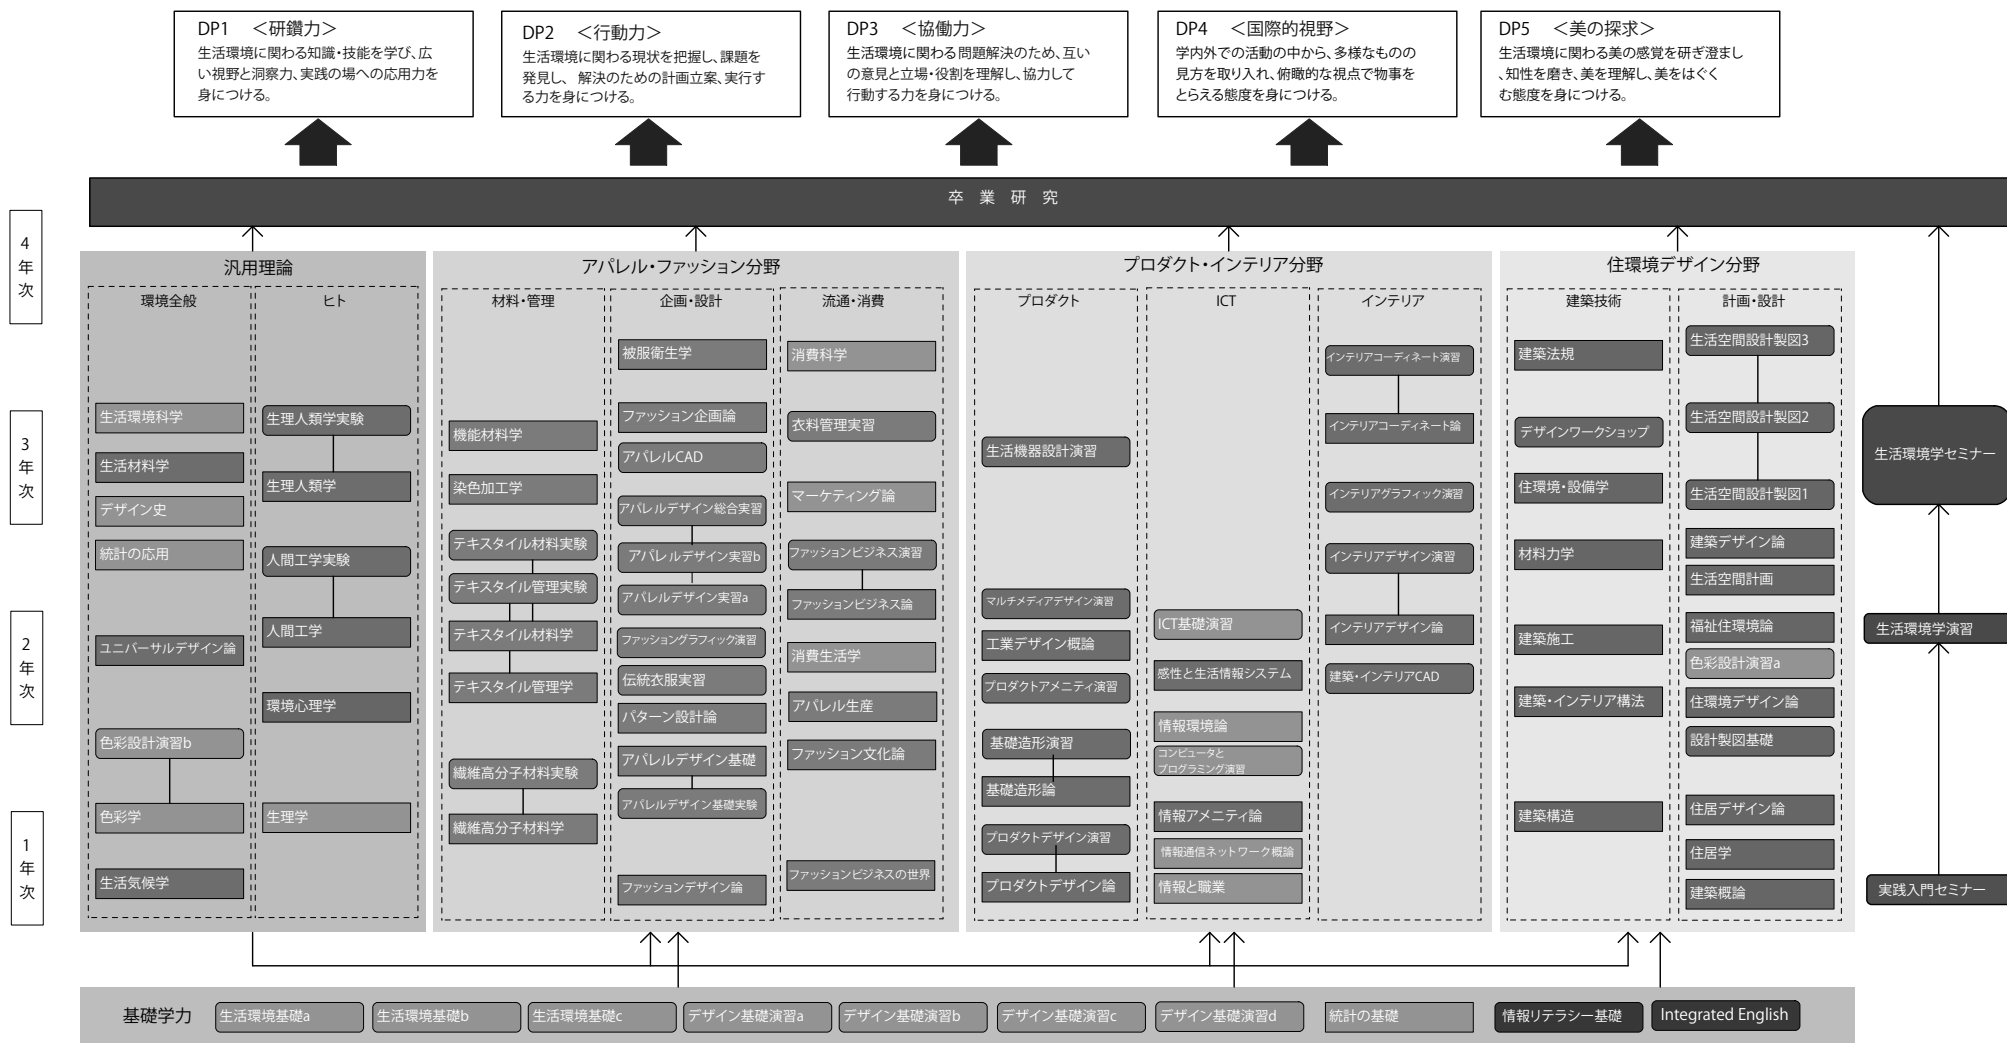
DP1 <研鑽力>
生活環境に関わる知識・技能を学び、広い視野と洞察力、実践の場への応用力を身につける。

DP2 <行動力>
生活環境に関わる現状を把握し、課題を発見し、 解決のための計画立案、実行する力を身につける。

DP3 <協働力>
生活環境に関わる問題解決のため、互いの意見と立場・役割を理解し、協力して行動する力を身につける。

DP4 <国際的視野>
学内外での活動の中から、多様なものの見方を取り入れ、俯瞰的な視点で物事をとらえる態度を身につける。

DP5 <美の探求>
生活環境に関わる美の感覚を研ぎ澄まし、知性を磨き、美を理解し、美をはぐくむ態度を身につける。

卒 業 研 究

4 年 次
3 年 次
2 年 次
1 年 次

汎用理論
環境全般
生活環境科学
生活材料学
デザイン史
統計の応用
ユニバーサルデザイン論
色彩設計演習b
色彩学
生活気候学

ヒト
生理人類学実験
生理人類学
人間工学実験
人間工学
環境心理学
生理学

アパレル・ファッション分野
材料・管理
機能材料学
染色加工学
テキスタイル材料実験
テキスタイル管理実験
テキスタイル材料学
テキスタイル管理学
繊維高分子材料実験
繊維高分子材料学

企画・設計
被服衛生学
ファッション企画論
アパレルCAD
アパレルデザイン総合実習
アパレルデザイン実習b
アパレルデザイン実習a
ファッショングラフィック演習
伝統衣服実習
パターン設計論
アパレルデザイン基礎
アパレルデザイン基礎実験
ファッションデザイン論

流通・消費
消費科学
衣料管理実習
マーケティング論
ファッションビジネス演習
ファッションビジネス論
消費生活学
アパレル生産
ファッション文化論
ファッションビジネスの世界

プロダクト・インテリア分野
プロダクト
生活機器設計演習
マルチメディアデザイン演習
工業デザイン概論
プロダクトアメニティ演習
基礎造形演習
基礎造形論
プロダクトデザイン演習
プロダクトデザイン論

ICT
ICT基礎演習
感性と生活情報システム
情報環境論
コンピュータとプログラミング演習
情報アメニティ論
情報通信ネットワーク概論
情報と職業

インテリア
インテリアコーディネート演習
インテリアコーディネート論
インテリアグラフィック演習
インテリアデザイン演習
インテリアデザイン論
建築・インテリアCAD

住環境デザイン分野
建築技術
建築法規
デザインワークショップ
住環境・設備学
材料力学
建築施工
建築・インテリア構法
建築構造

計画・設計
生活空間設計製図3
生活空間設計製図2
生活空間設計製図1
建築デザイン論
生活空間計画
福祉住環境論
色彩設計演習a
住環境デザイン論
設計製図基礎
住居デザイン論
住居学
建築概論

生活環境学セミナー
生活環境学演習
実践入門セミナー

基礎学力
生活環境基礎a
生活環境基礎b
生活環境基礎c
デザイン基礎演習a
デザイン基礎演習b
デザイン基礎演習c
デザイン基礎演習d
統計の基礎
情報リテラシー基礎
Integrated English